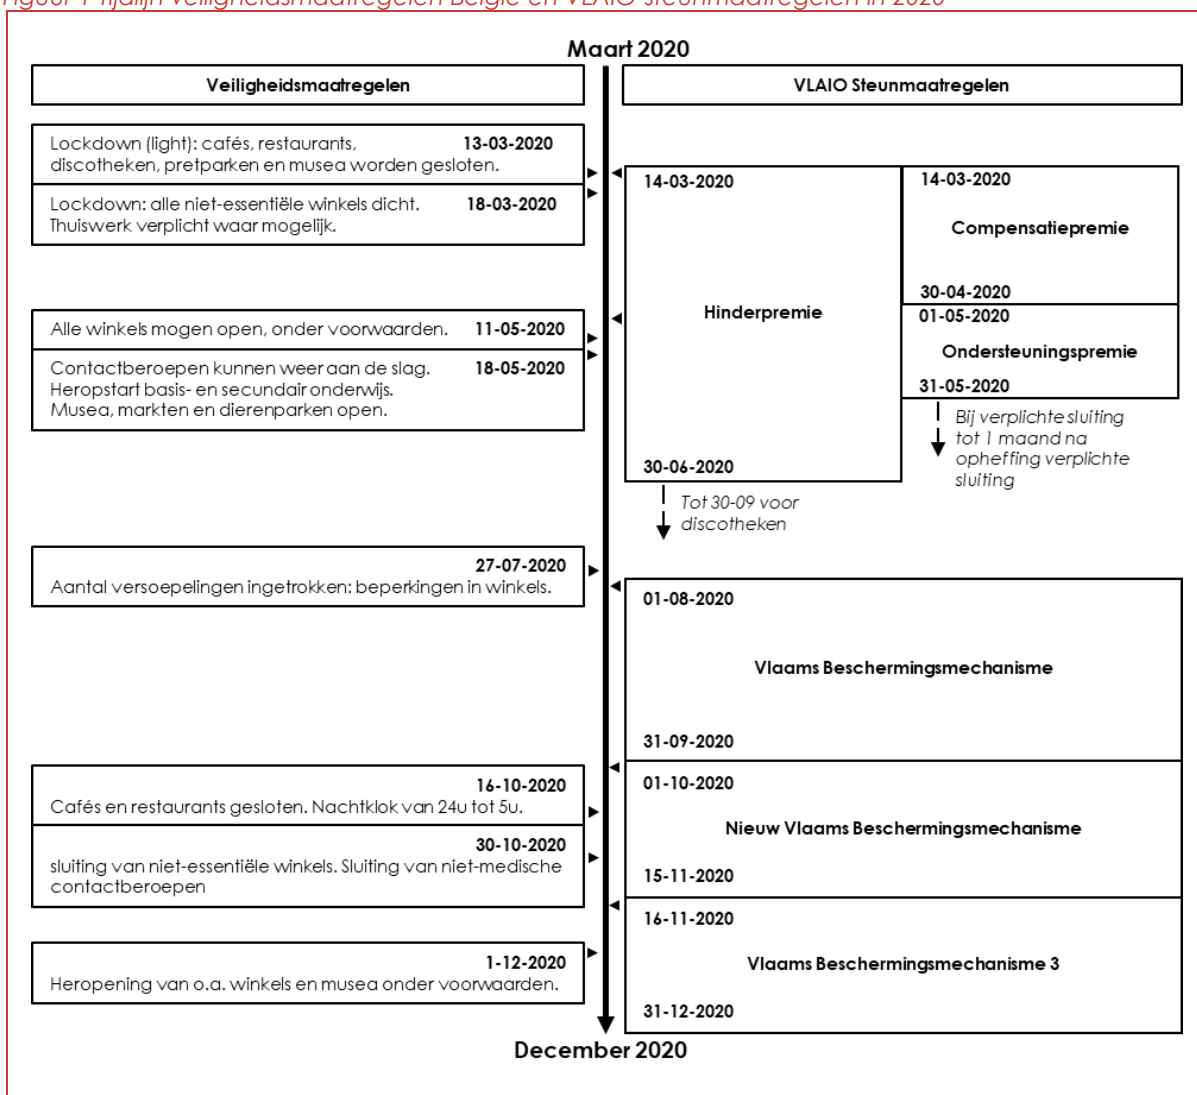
Figuur 1 Tijdlijn veiligheidsmaatregelen België en VLAIO steunmaatregelen in 2020

Maart 2020

Veiligheidsmaatregelen

VLAIO Steunmaatregelen

Lockdown (light): cafés, restaurants, discotheken, pretparken en musea worden gesloten. 13-03-2020

Lockdown: alle niet-essentiële winkels dicht. Thuiswerk verplicht waar mogelijk. 18-03-2020

Alle winkels mogen open, onder voorwaarden. 11-05-2020

Contactberoepen kunnen weer aan de slag. Heropstart basis- en secundair onderwijs. Musea, markten en dierenparken open. 18-05-2020

14-03-2020
Hinderpremie
30-06-2020

Tot 30-09 voor discotheken

14-03-2020
Compensatiepremie
30-04-2020

01-05-2020
Ondersteuningspremie
31-05-2020

Bij verplichte sluiting tot 1 maand na opheffing verplichte sluiting

27-07-2020
Aantal versoepelingen ingetrokken: beperkingen in winkels.

01-08-2020
Vlaams Beschermingsmechanisme
31-09-2020

16-10-2020
Cafés en restaurants gesloten. Nachtklok van 24u tot 5u.

30-10-2020
sluiting van niet-essentiële winkels. Sluiting van niet-medische contactberoepen

01-10-2020
Nieuw Vlaams Beschermingsmechanisme
15-11-2020

1-12-2020
Heropening van o.a. winkels en musea onder voorwaarden.

16-11-2020
Vlaams Beschermingsmechanisme 3
31-12-2020

December 2020